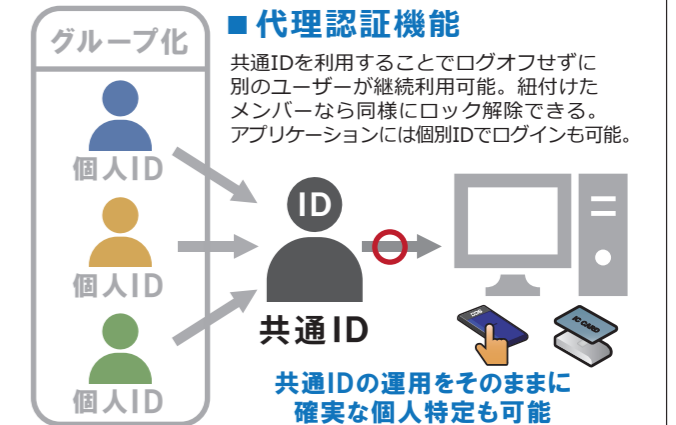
グループ化

個人ID

個人ID

個人ID

■代理認証機能

共通IDを利用することでログオフせずに別のユーザーが継続利用可能。紐付けたメンバーなら同様にロック解除できる。アプリケーションには個別IDでログインも可能。

ID

共通ID

IC CARD

共通IDの運用をそのままに確実な個人特定も可能